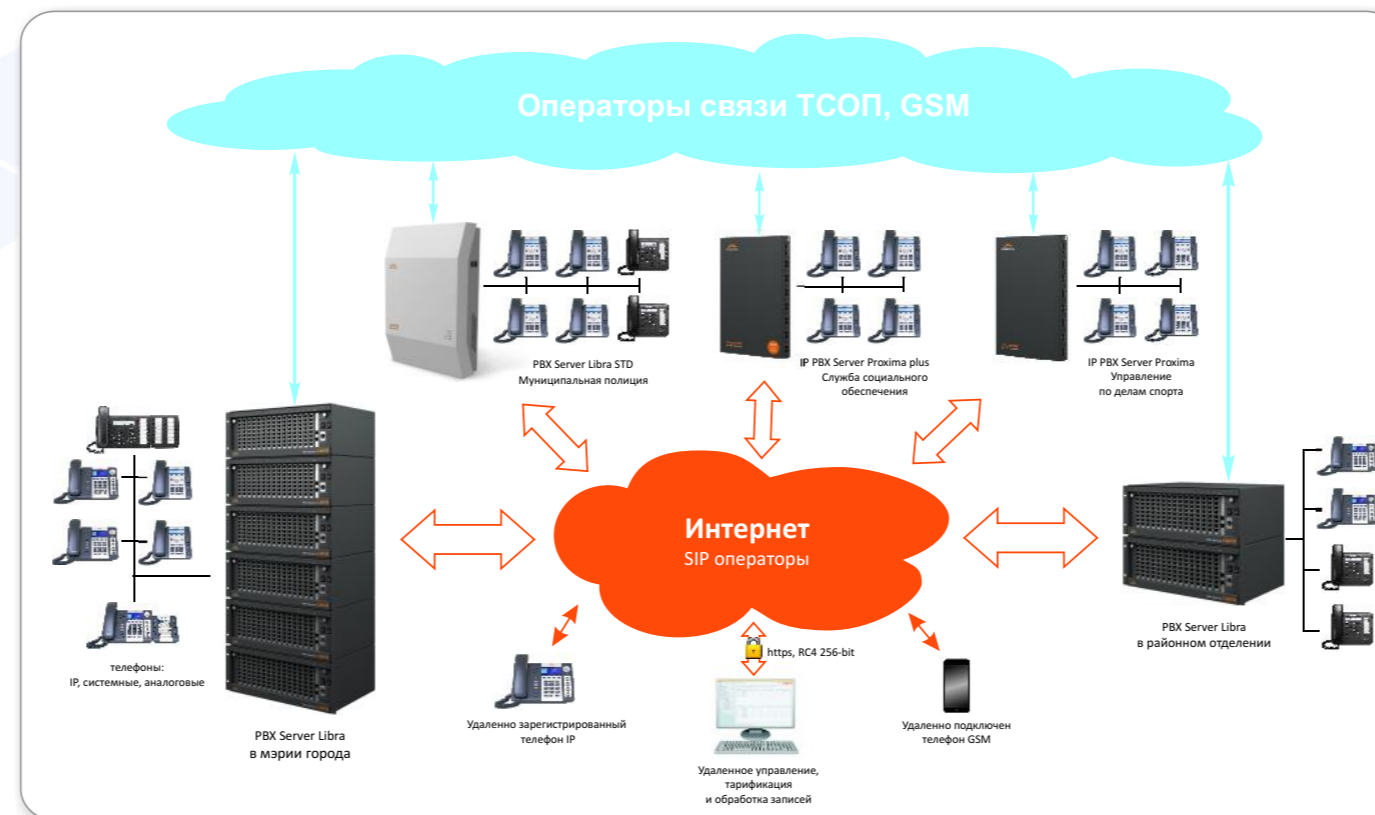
Операторы связи ТСОП, GSM

PBX Server Libra STD
Муниципальная полиция

IP PBX Server Proxima plus
Служба социального обеспечения

IP PBX Server Proxima
Управление по делам спорта

Интернет
SIP операторы

телефоны:
IP, системные, аналоговые

PBX Server Libra
в мэрии города

Удаленно зарегистрированный телефон IP

https, RC4 256-bit

Удаленное управление, тарификация и обработка записей

Удаленно подключен телефон GSM

PBX Server Libra
в районном отделении